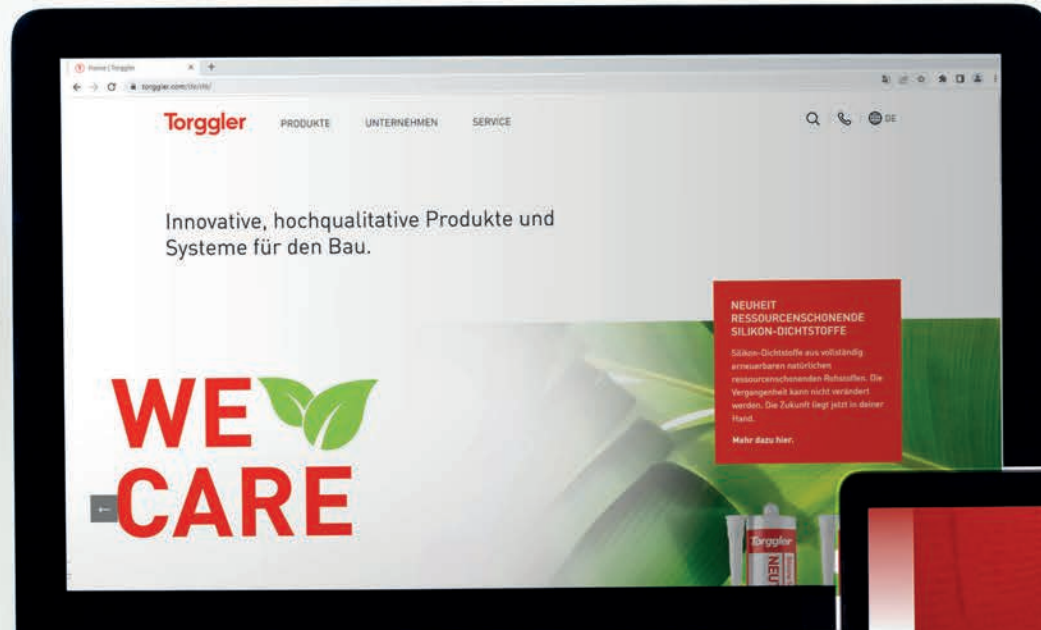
Home | Torggler
torggler.com/de/it/

Torggler PRODUKTE UNTERNEHMEN SERVICE

DE

Innovative, hochqualitative Produkte und Systeme für den Bau.

NEUHEIT
RESSOURCENSCHONENDE SILIKON-DICHTSTOFFE

Silikon-Dichtstoffe aus vollständig erneuerbaren natürlichen ressourcenschonenden Rohstoffen. Die Vergangenheit kann nicht verändert werden. Die Zukunft liegt jetzt in deiner Hand.

Mehr dazu hier.

WE CARE

Torggler

NEU